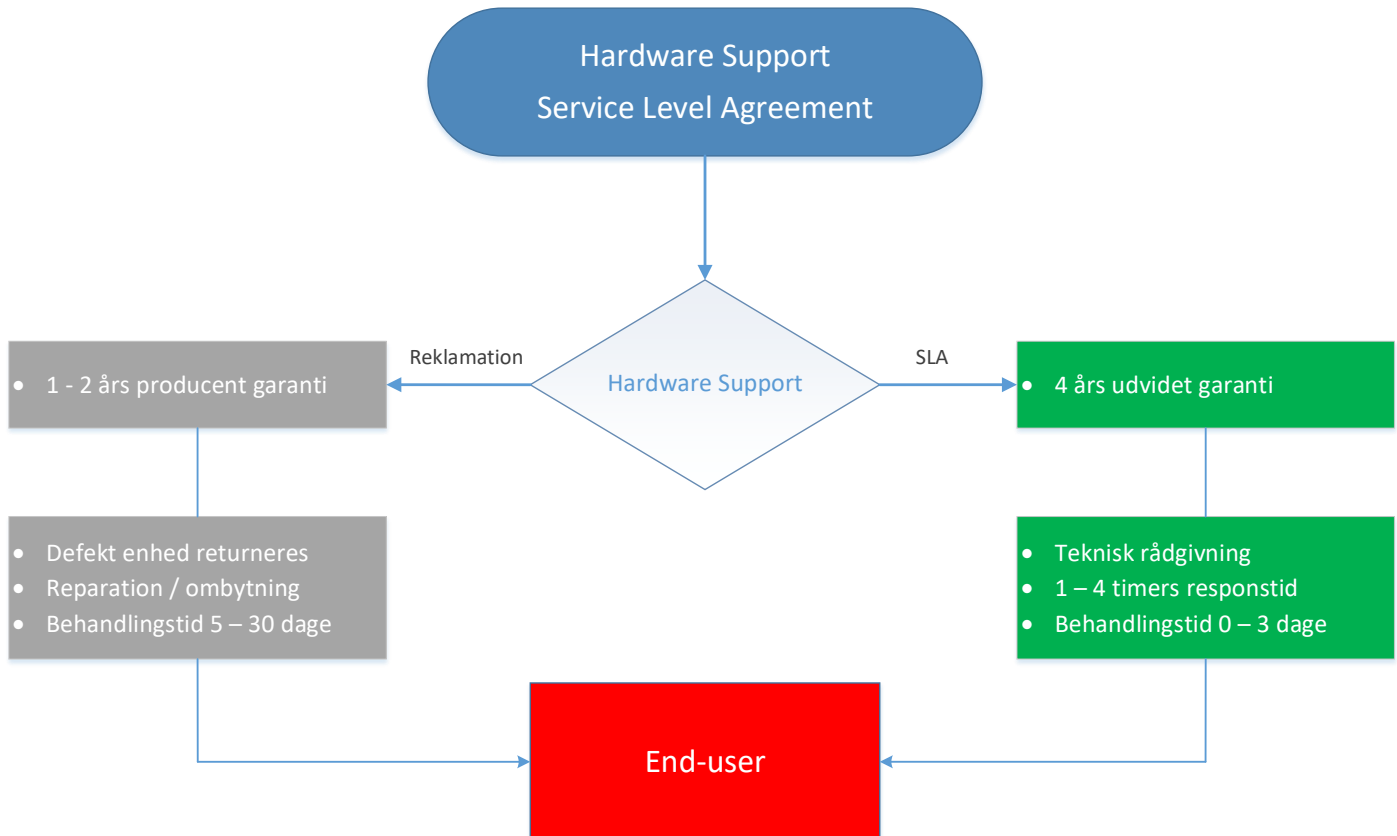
Hardware Support
Service Level Agreement

Hardware Support

Reklamation

SLA

- 1 - 2 års producent garanti

- 4 års udvidet garanti

- Defekt enhed returneres
- Reparation / ombytning
- Behandlingstid 5 – 30 dage

- Teknisk rådgivning
- 1 – 4 timers responstid
- Behandlingstid 0 – 3 dage

End-user